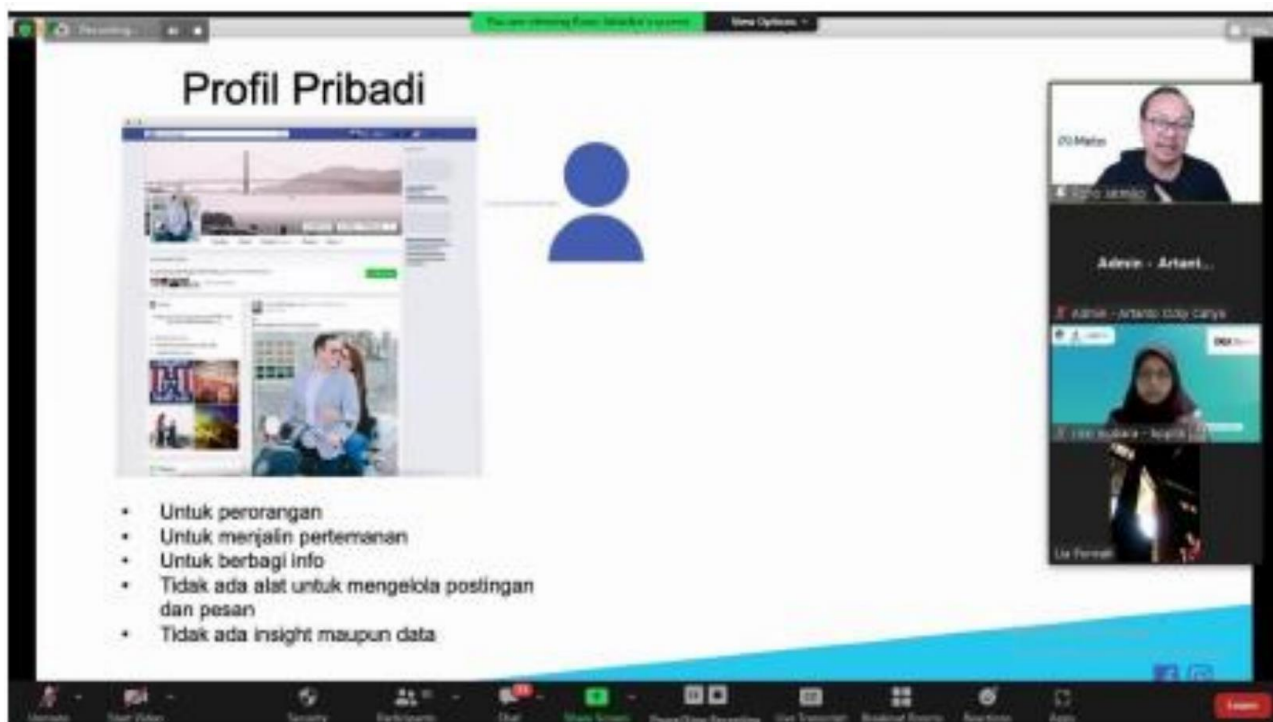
Recording...

You are viewing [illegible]'s screen

View Options

Profil Pribadi

- Untuk perorangan
- Untuk menjalin pertemanan
- Untuk berbagi info
- Tidak ada alat untuk mengelola postingan dan pesan
- Tidak ada insight maupun data

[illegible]

Admin - Artani...

Admin - Artanto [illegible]

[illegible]

Lia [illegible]

Leave